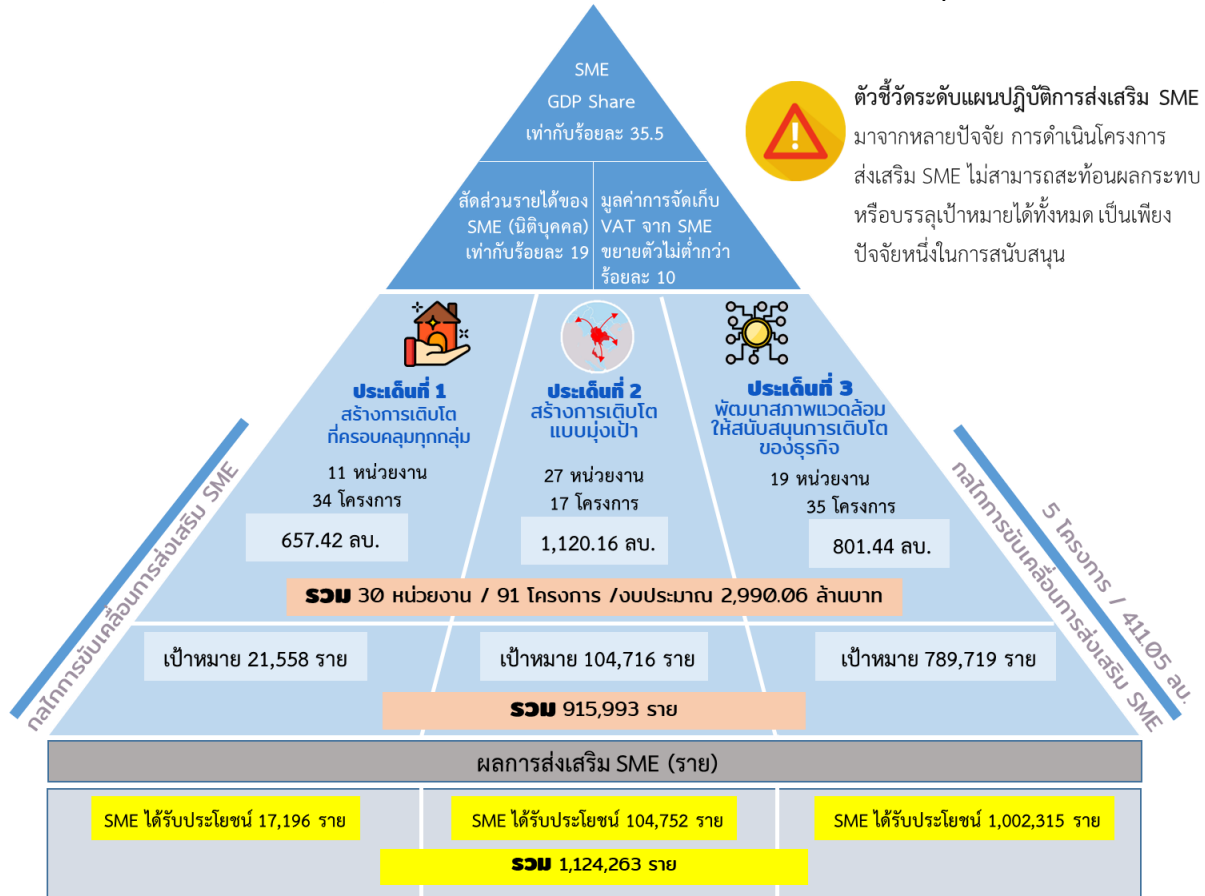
SME
GDP Share
เท่ากับร้อยละ 35.5

สัดส่วนรายได้ของ SME (นิติบุคคล) เท่ากับร้อยละ 19

มูลค่าการจัดเก็บ VAT จาก SME ขยายตัวไม่ต่ำกว่าร้อยละ 10

ตัวชี้วัดระดับแผนปฏิบัติการส่งเสริม SME มาจากหลายปัจจัย การดำเนินโครงการส่งเสริม SME ไม่สามารถสะท้อนผลกระทบหรือบรรลุเป้าหมายได้ทั้งหมด เป็นเพียงปัจจัยหนึ่งในการสนับสนุน

ประเด็นที่ 1
สร้างการเติบโตที่ครอบคลุมทุกกลุ่ม
11 หน่วยงาน
34 โครงการ
657.42 ลบ.

ประเด็นที่ 2
สร้างการเติบโตแบบมุ่งเป้า
27 หน่วยงาน
17 โครงการ
1,120.16 ลบ.

ประเด็นที่ 3
พัฒนาสภาพแวดล้อมให้สนับสนุนการเติบโตของธุรกิจ
19 หน่วยงาน
35 โครงการ
801.44 ลบ.

กลไกการขับเคลื่อนการส่งเสริม SME

กลไกการขับเคลื่อนการส่งเสริม SME
5 โครงการ / 411.05 ลบ.

รวม 30 หน่วยงาน / 91 โครงการ /งบประมาณ 2,990.06 ล้านบาท

เป้าหมาย 21,558 ราย
เป้าหมาย 104,716 ราย
เป้าหมาย 789,719 ราย

รวม 915,993 ราย

ผลการส่งเสริม SME (ราย)

SME ได้รับประโยชน์ 17,196 ราย
SME ได้รับประโยชน์ 104,752 ราย
SME ได้รับประโยชน์ 1,002,315 ราย

รวม 1,124,263 ราย